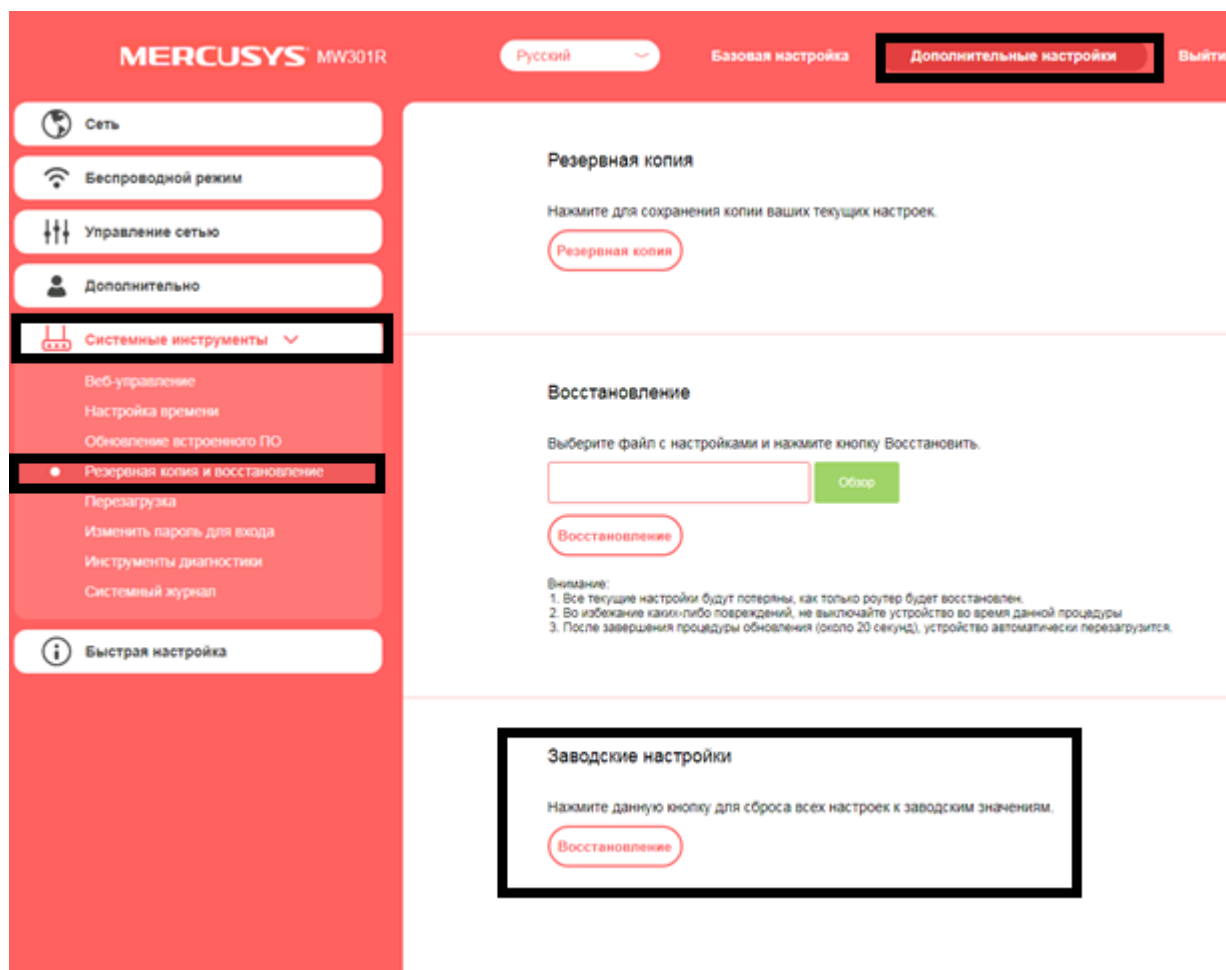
MERCUSYS MW301R

Русский

Базовая настройка

Дополнительные настройки

Выйти

Сеть

Беспроводной режим

Управление сетью

Дополнительно

Системные инструменты

Веб-управление
Настройка времени
Обновление встроенного ПО
Резервная копия и восстановление
Перезагрузка
Изменить пароль для входа
Инструменты диагностики
Системный журнал

Быстрая настройка

Резервная копия

Нажмите для сохранения копии ваших текущих настроек.

Резервная копия

Восстановление

Выберите файл с настройками и нажмите кнопку Восстановить.

Обзор

Восстановление

Внимание:
1. Все текущие настройки будут потеряны, как только роутер будет восстановлен.
2. Во избежание каких-либо повреждений, не выключайте устройство во время данной процедуры
3. После завершения процедуры обновления (около 20 секунд), устройство автоматически перезагрузится.

Заводские настройки

Нажмите данную кнопку для сброса всех настроек к заводским значениям.

Восстановление